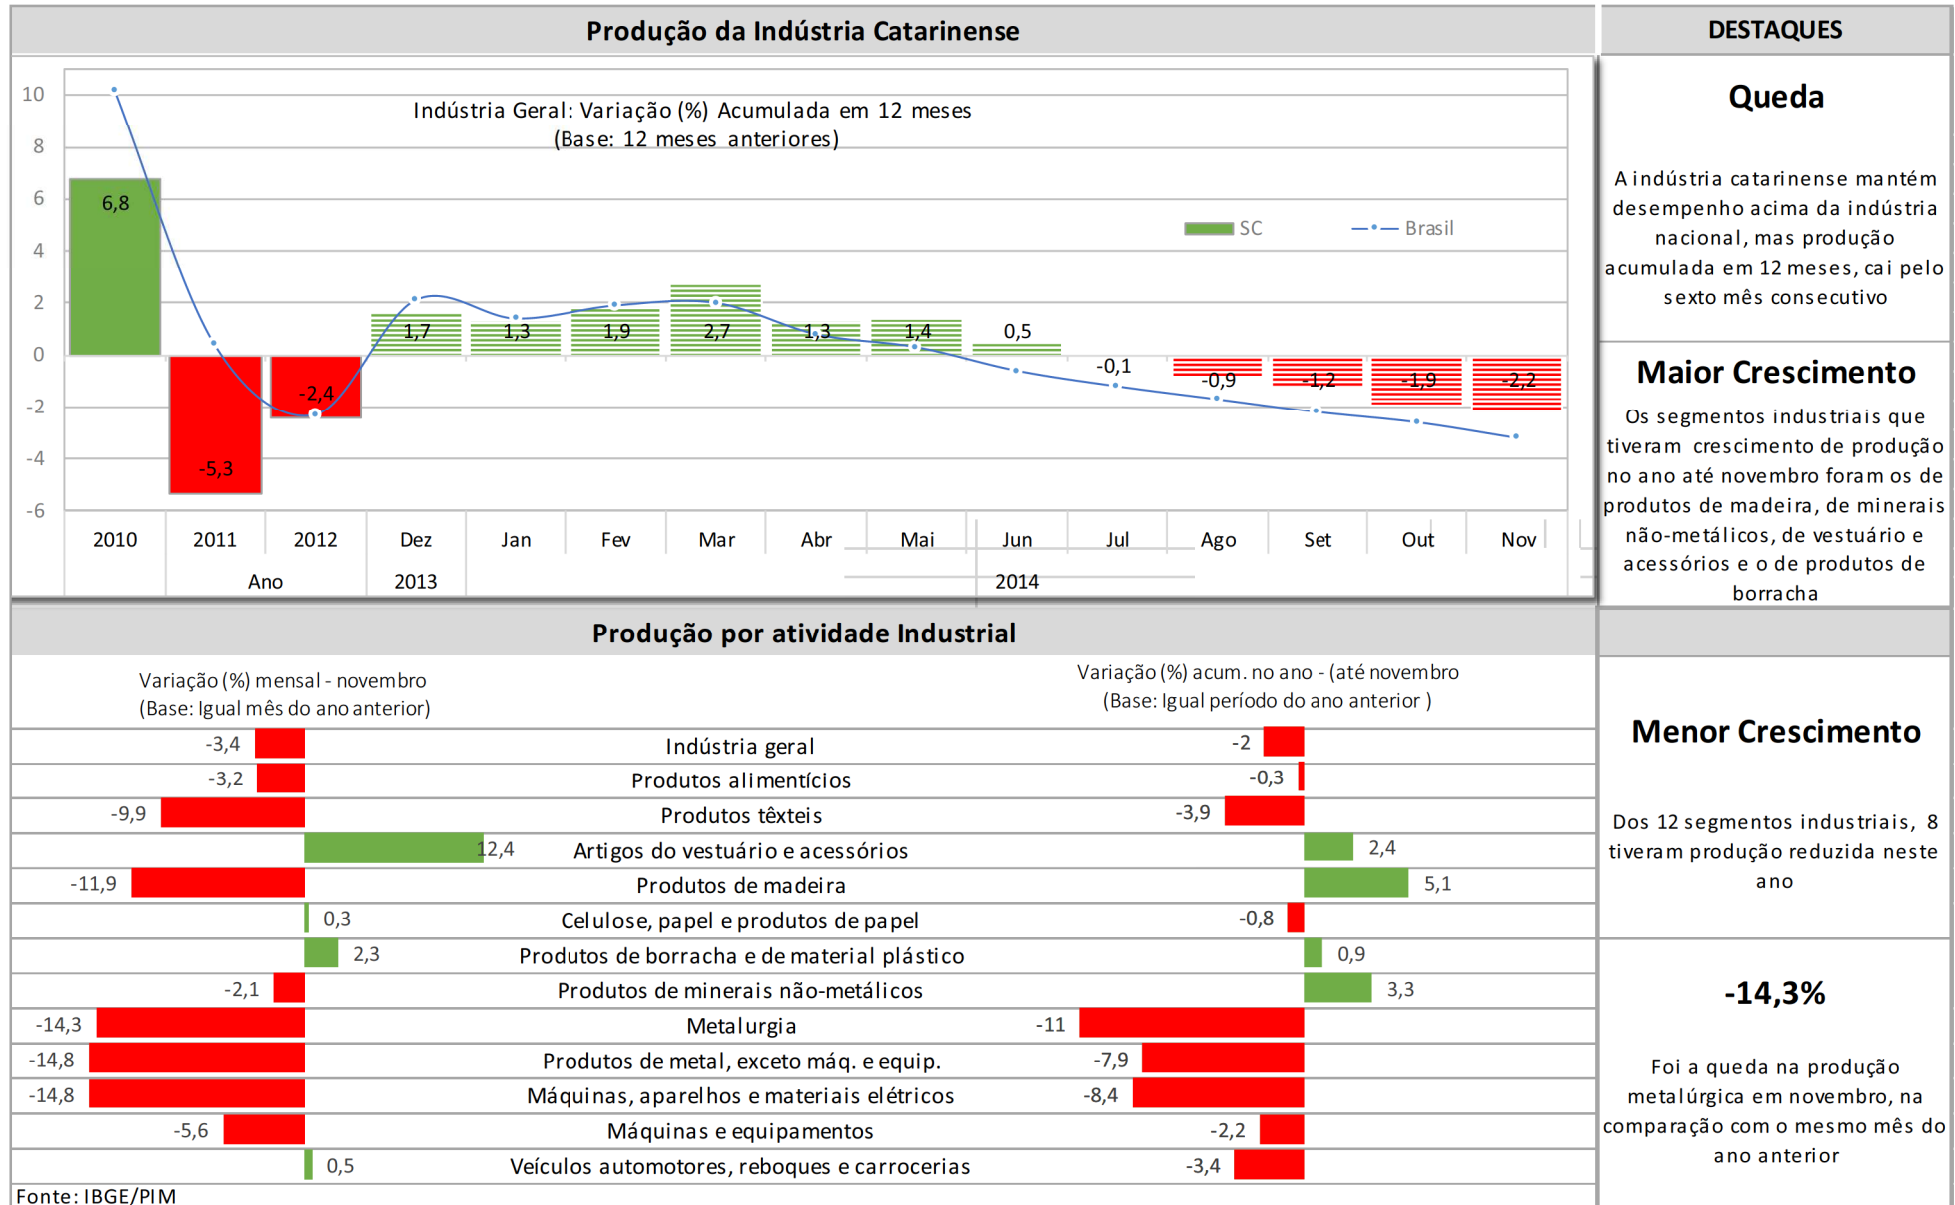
Produção da Indústria Catarinense

Indústria Geral: Variação (%) Acumulada em 12 meses
(Base: 12 meses anteriores)

10
8
6
4
2
0
-2
-4
-6

SC
Brasil

6,8
-5,3
-2,4
1,7
1,3
1,9
2,7
1,3
1,4
0,5
-0,1
-0,9
-1,2
-1,9
-2,2

2010 2011 2012 Dez Jan Fev Mar Abr Mai Jun Jul Ago Set Out Nov
Ano 2013 2014

DESTAQUES

Queda

A indústria catarinense mantém desempenho acima da indústria nacional, mas produção acumulada em 12 meses, cai pelo sexto mês consecutivo

Maior Crescimento

Os segmentos industriais que tiveram crescimento de produção no ano até novembro foram os de produtos de madeira, de minerais não-metálicos, de vestuário e acessórios e o de produtos de borracha

Produção por atividade Industrial

Variação (%) mensal - novembro
(Base: Igual mês do ano anterior)

Variação (%) acum. no ano - (até novembro
(Base: Igual período do ano anterior )

| Mensal | Atividade | Acumulado |
|---|---|---|
| -3,4 | Indústria geral | -2 |
| -3,2 | Produtos alimentícios | -0,3 |
| -9,9 | Produtos têxteis | -3,9 |
| 12,4 | Artigos do vestuário e acessórios | 2,4 |
| -11,9 | Produtos de madeira | 5,1 |
| 0,3 | Celulose, papel e produtos de papel | -0,8 |
| 2,3 | Produtos de borracha e de material plástico | 0,9 |
| -2,1 | Produtos de minerais não-metálicos | 3,3 |
| -14,3 | Metalurgia | -11 |
| -14,8 | Produtos de metal, exceto máq. e equip. | -7,9 |
| -14,8 | Máquinas, aparelhos e materiais elétricos | -8,4 |
| -5,6 | Máquinas e equipamentos | -2,2 |
| 0,5 | Veículos automotores, reboques e carrocerias | -3,4 |

Fonte: IBGE/PIM

Menor Crescimento

Dos 12 segmentos industriais, 8 tiveram produção reduzida neste ano

-14,3%

Foi a queda na produção metalúrgica em novembro, na comparação com o mesmo mês do ano anterior